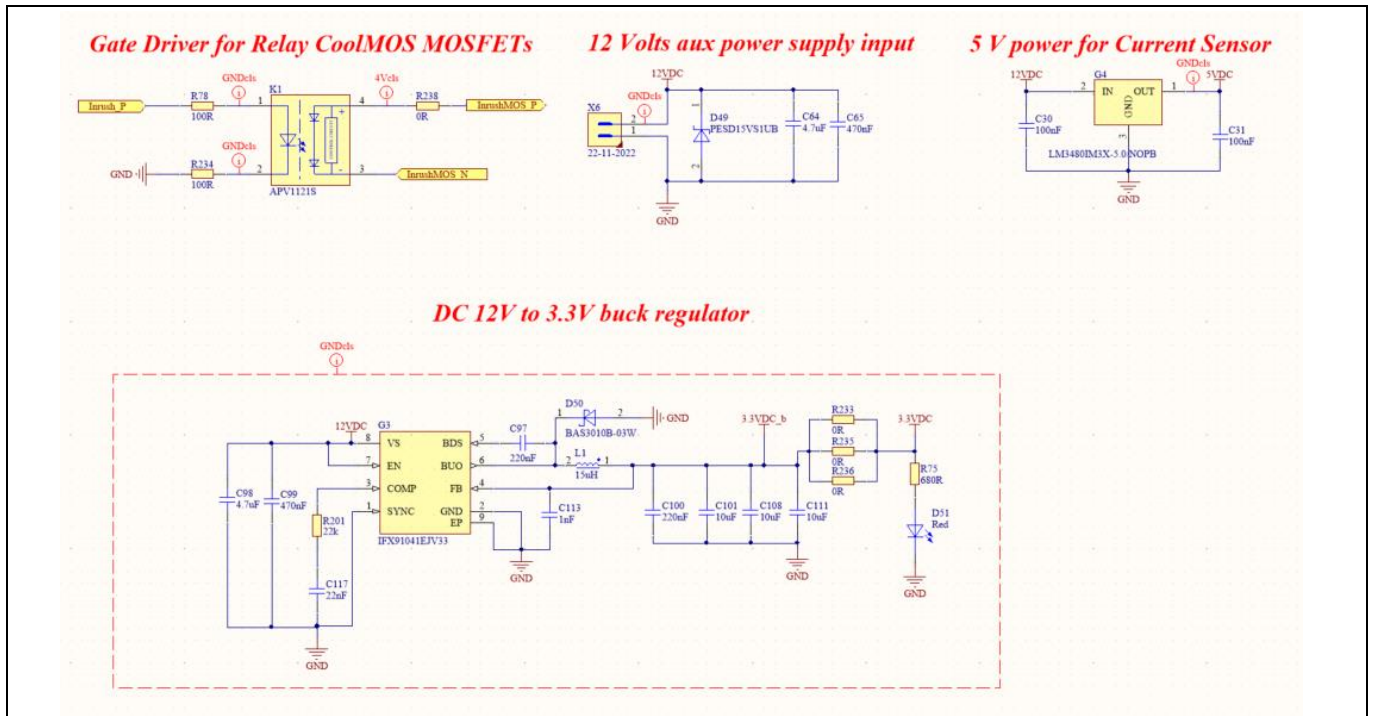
Gate Driver for Relay CoolMOS MOSFETs

GNDcls
4Vcls
K1
Inrush_P
R78
100R
1
4
R238
0R
InrushMOS_P
GNDcls
GND
R234
100R
2
3
InrushMOS_N
APV1121S

12 Volts aux power supply input

12VDC
GNDcls
X6
2
1
22-11-2022
D49
PESD15VS1UB
C64
4.7uF
C65
470nF
GND

5 V power for Current Sensor

12VDC
G4
GNDcls
5VDC
2
IN
OUT
1
GND
3
C30
100nF
C31
100nF
LM3480IM3X-5.0/NOPB
GND

DC 12V to 3.3V buck regulator

GNDcls
12VDC
G3
8
VS
BDS
5
C97
220nF
D50
BAS3010B-03W
1
2
GND
3.3VDC_b
R233
0R
3.3VDC
7
EN
BUO
6
2
L1
15uH
1
R235
0R
R236
0R
R75
680R
3
COMP
FB
4
C98
4.7uF
C99
470nF
1
SYNC
GND
2
EP
9
C113
1nF
R201
22k
C100
220nF
C101
10uF
C108
10uF
C111
10uF
D51
Red
IFX91041EJV33
GND
GND
GND
C117
22nF
GND